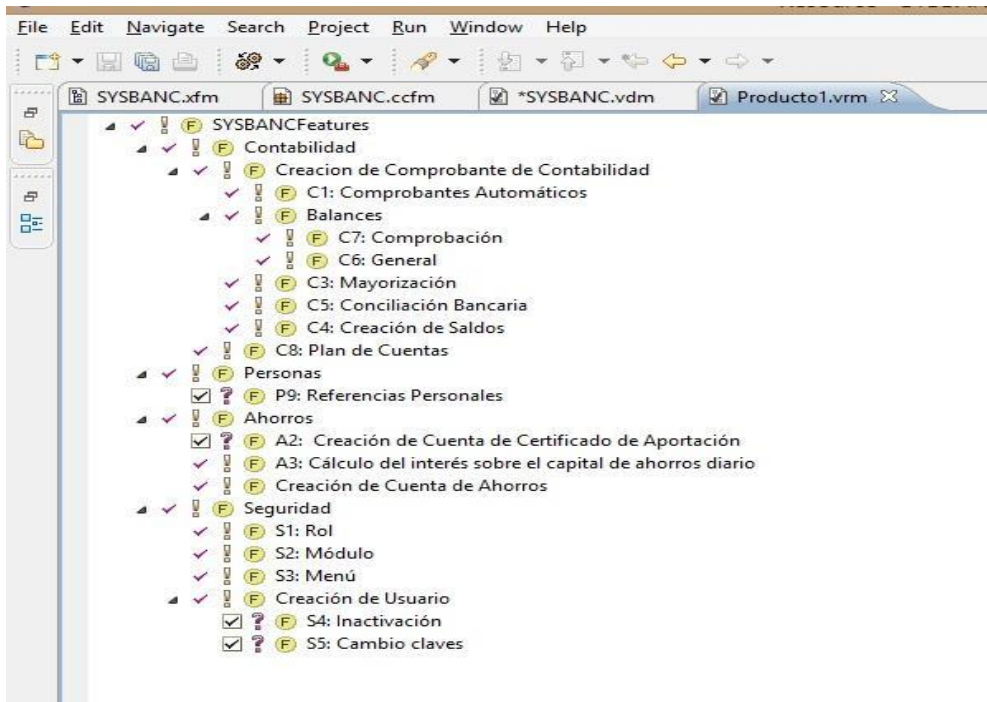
File Edit Navigate Search Project Run Window Help

SYSBANC.xfm SYSBANC.ccfm *SYSBANC.vdm Producto1.vrm

SYSBANCFeatures
Contabilidad
Creacion de Comprobante de Contabilidad
C1: Comprobantes Automáticos
Balances
C7: Comprobación
C6: General
C3: Mayorización
C5: Conciliación Bancaria
C4: Creación de Saldos
C8: Plan de Cuentas
Personas
P9: Referencias Personales
Ahorros
A2: Creación de Cuenta de Certificado de Aportación
A3: Cálculo del interés sobre el capital de ahorros diario
Creación de Cuenta de Ahorros
Seguridad
S1: Rol
S2: Módulo
S3: Menú
Creación de Usuario
S4: Inactivación
S5: Cambio claves